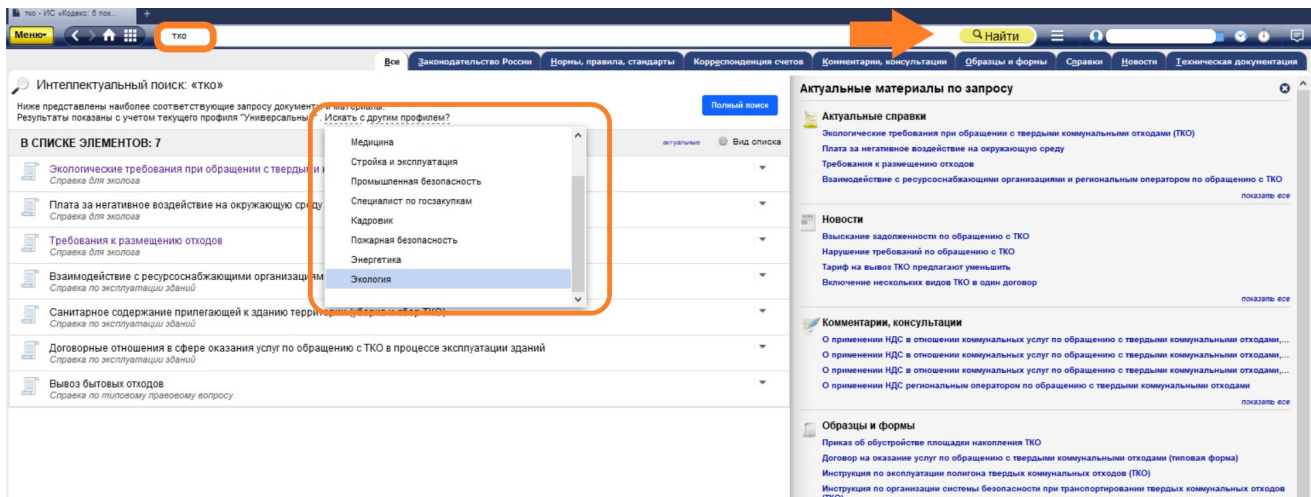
тко - ИС «Кодекс: 6 пок...

Меню

тко

Найти

Все | Законодательство России | Нормы, правила, стандарты | Корреспонденция счетов | Комментарии, консультации | Образцы и формы | Справки | Новости | Техническая документация

Интеллектуальный поиск: «тко»

Ниже представлены наиболее соответствующие запросу документы и материалы.
Результаты показаны с учетом текущего профиля "Универсальный". Искать с другим профилем?

Полный поиск

В СПИСКЕ ЭЛЕМЕНТОВ: 7

актуальные

Вид списка

Экологические требования при обращении с твердыми к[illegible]
Справка для эколога

Плата за негативное воздействие на окружающую среду
Справка для эколога

Требования к размещению отходов
Справка для эколога

Взаимодействие с ресурсоснабжающими организациями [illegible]
Справка по эксплуатации зданий

Санитарное содержание прилегающей к зданию территории (уборка и сбор ТКО)
Справка по эксплуатации зданий

Договорные отношения в сфере оказания услуг по обращению с ТКО в процессе эксплуатации зданий
Справка по эксплуатации зданий

Вывоз бытовых отходов
Справка по типовому правовому вопросу

Медицина
Стройка и эксплуатация
Промышленная безопасность
Специалист по госзакупкам
Кадровик
Пожарная безопасность
Энергетика
Экология

Актуальные материалы по запросу

Актуальные справки
Экологические требования при обращении с твердыми коммунальными отходами (ТКО)
Плата за негативное воздействие на окружающую среду
Требования к размещению отходов
Взаимодействие с ресурсоснабжающими организациями и региональным оператором по обращению с ТКО
показать все

Новости
Взыскание задолженности по обращению с ТКО
Нарушение требований по обращению с ТКО
Тариф на вывоз ТКО предлагают уменьшить
Включение нескольких видов ТКО в один договор
показать все

Комментарии, консультации
О применении НДС в отношении коммунальных услуг по обращению с твердыми коммунальными отходами,...
О применении НДС в отношении коммунальных услуг по обращению с твердыми коммунальными отходами,...
О применении НДС в отношении коммунальных услуг по обращению с твердыми коммунальными отходами,...
О применении НДС региональным оператором по обращению с твердыми коммунальными отходами
показать все

Образцы и формы
Приказ об обустройстве площадки накопления ТКО
Договор на оказание услуг по обращению с твердыми коммунальными отходами (типовая форма)
Инструкция по эксплуатации полигона твердых коммунальных отходов (ТКО)
Инструкция по организации системы безопасности при транспортировании твердых коммунальных отходов
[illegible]